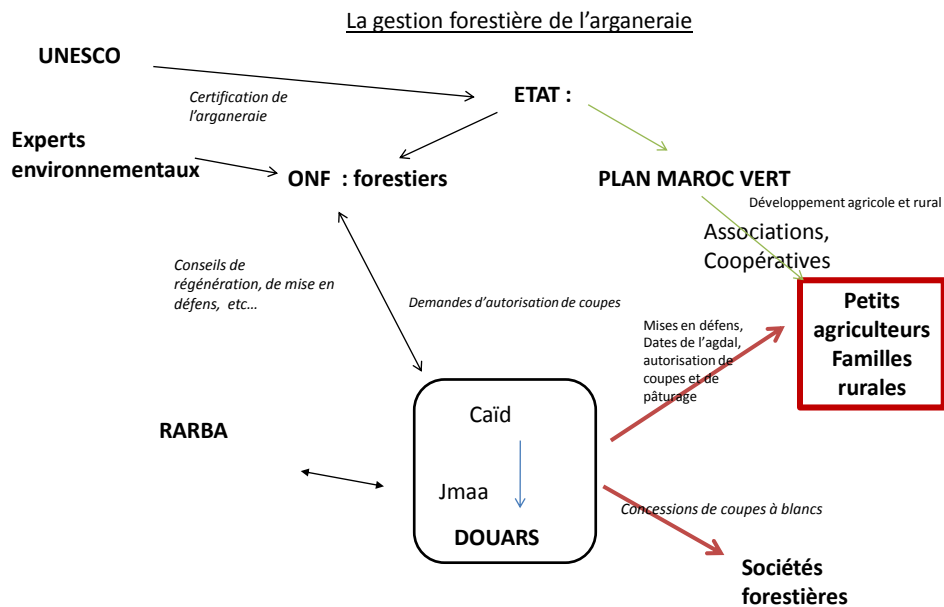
La gestion forestière de l'arganeraie

UNESCO

Certification de l'arganeraie

ETAT :

Experts environnementaux

ONF : forestiers

PLAN MAROC VERT

Développement agricole et rural

Associations, Coopératives

Conseils de régénération, de mise en défens, etc…

Demandes d'autorisation de coupes

Petits agriculteurs Familles rurales

Mises en défens, Dates de l'agdal, autorisation de coupes et de pâturage

Caïd

Jmaa

DOUARS

RARBA

Concessions de coupes à blancs

Sociétés forestières